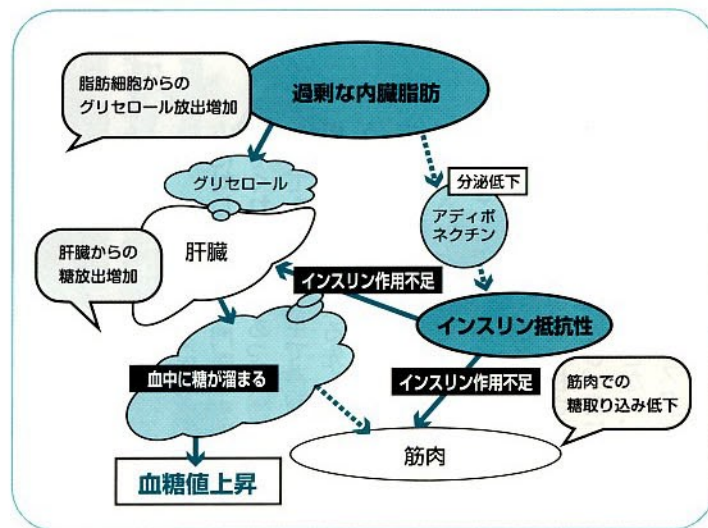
脂肪細胞からの
グリセロール放出増加

過剰な内臓脂肪

グリセロール

分泌低下

アディポネクチン

肝臓からの
糖放出増加

肝臓

インスリン作用不足

インスリン抵抗性

血中に糖が溜まる

インスリン作用不足

筋肉での
糖取り込み低下

筋肉

血糖値上昇